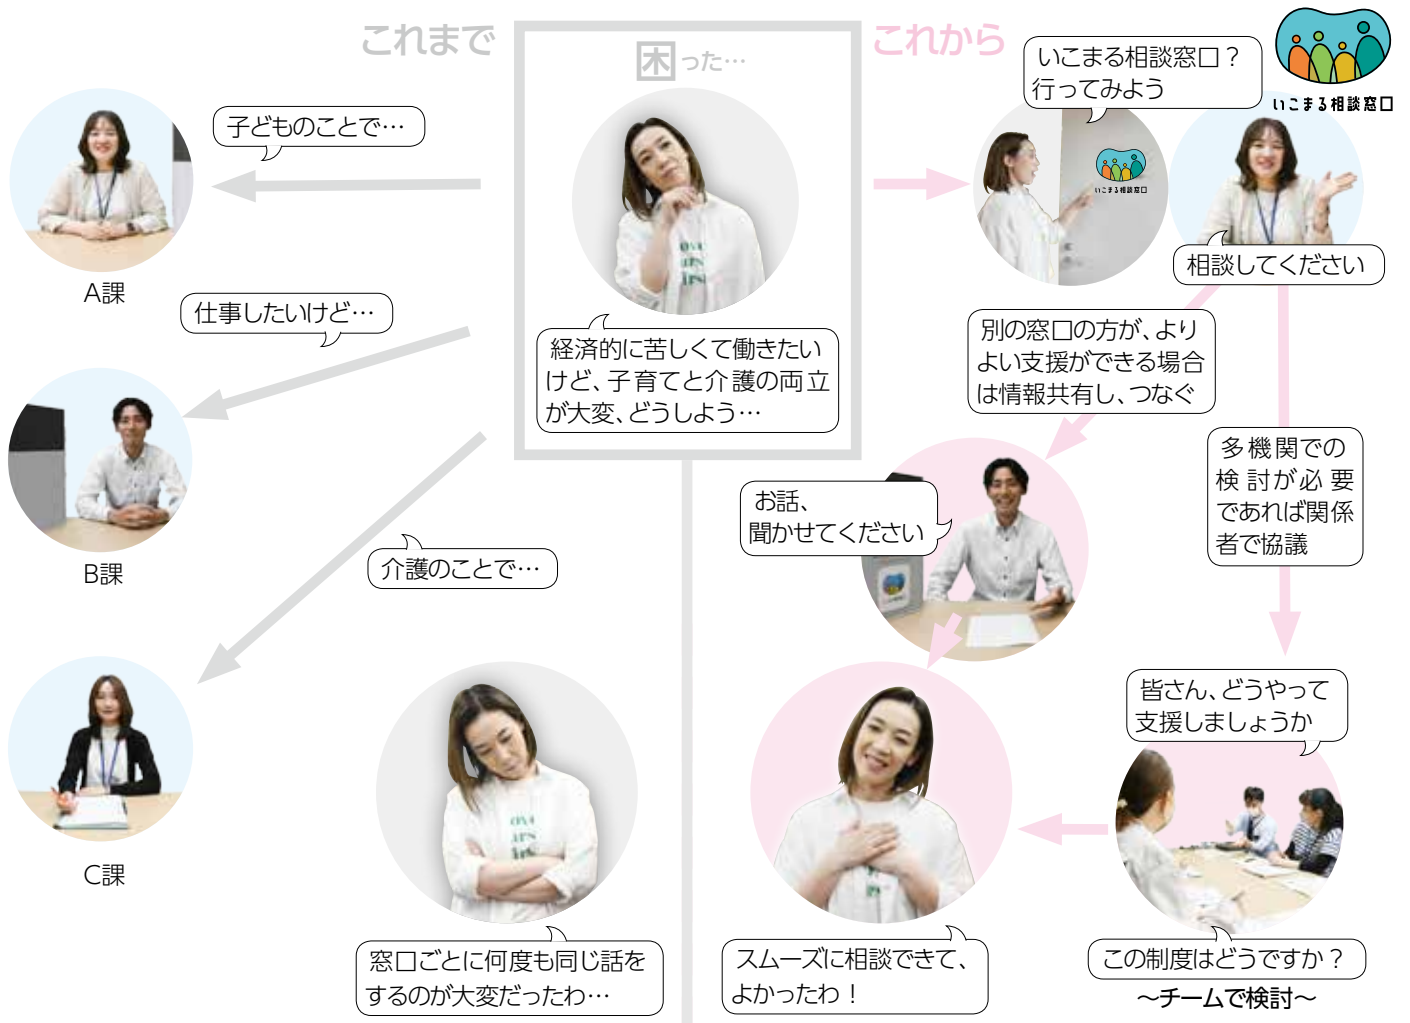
これまで

困った…

これから

いこまる相談窓口？
行ってみよう

いこまる相談窓口

子どものことで…

A課

仕事したいけど…

B課

介護のことで…

C課

経済的に苦しくて働きたいけど、子育てと介護の両立が大変、どうしよう…

相談してください

別の窓口の方が、よりよい支援ができる場合は情報共有し、つなぐ

多機関での検討が必要であれば関係者で協議

お話、
聞かせてください

皆さん、どうやって
支援しましょうか

窓口ごとに何度も同じ話をするのが大変だったわ…

スムーズに相談できて、
よかったわ！

この制度はどうですか？
〜チームで検討〜